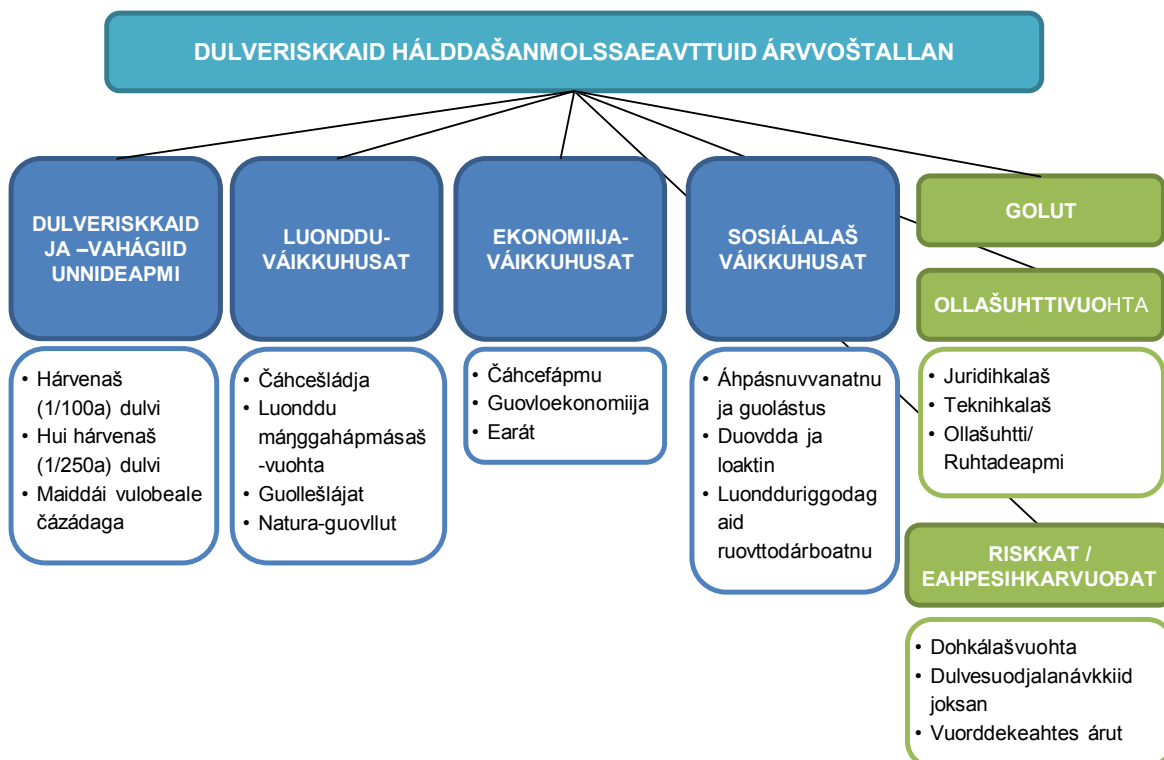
DULVERISKKAID HÁLDDAŠANMOLSSAEAVTTUID ÁRVVOŠTALLAN

DULVERISKKAID JA –VAHÁGIID UNNIDEAPMI

• Hárvenaš (1/100a) dulvi
• Hui hárvenaš (1/250a) dulvi
• Maiddái vulobeale čázádaga

LUONDDU-VÁIKKUHUSAT

• Čáhcešládja
• Luonddu máŋggahápmásaš-vuohta
• Guollešlájat
• Natura-guovllut

EKONOMIIJA-VÁIKKUHUSAT

• Čáhcefápmu
• Guovloekonomiija
• Earát

SOSIÁLALAŠ VÁIKKUHUSAT

• Áhpásnuvvanatnu ja guolástus
• Duovdda ja loaktin
• Luondduriggodagaid ruovttodárboatnu

GOLUT

OLLAŠUHTTIVUOHTA

• Juridihkalaš
• Teknihkalaš
• Ollašuhtti/ Ruhtadeapmi

RISKKAT / EAHPESIHKARVUOĐAT

• Dohkálašvuohta
• Dulvesuodjalanávkkiid joksan
• Vuorddekeahtes árut